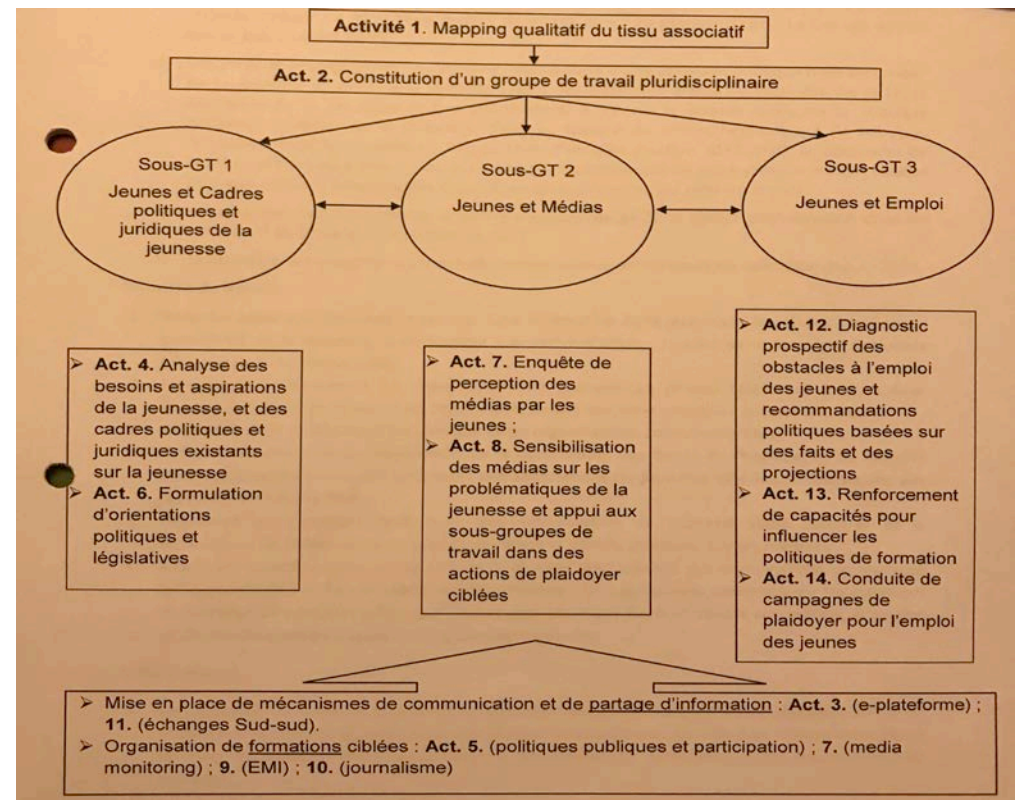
**Activité 1**. Mapping qualitatif du tissu associatif

**Act. 2.** Constitution d'un groupe de travail pluridisciplinaire

Sous-GT 1
Jeunes et Cadres politiques et juridiques de la jeunesse

Sous-GT 2
Jeunes et Médias

Sous-GT 3
Jeunes et Emploi

➢ **Act. 4.** Analyse des besoins et aspirations de la jeunesse, et des cadres politiques et juridiques existants sur la jeunesse
➢ **Act. 6.** Formulation d'orientations politiques et législatives

➢ **Act. 7.** Enquête de perception des médias par les jeunes ;
➢ **Act. 8.** Sensibilisation des médias sur les problématiques de la jeunesse et appui aux sous-groupes de travail dans des actions de plaidoyer ciblées

➢ **Act. 12.** Diagnostic prospectif des obstacles à l'emploi des jeunes et recommandations politiques basées sur des faits et des projections
➢ **Act. 13.** Renforcement de capacités pour influencer les politiques de formation
➢ **Act. 14.** Conduite de campagnes de plaidoyer pour l'emploi des jeunes

➢ Mise en place de mécanismes de communication et de partage d'information : **Act. 3.** (e-plateforme) ; **11.** (échanges Sud-sud).
➢ Organisation de formations ciblées : **Act. 5.** (politiques publiques et participation) ; **7.** (media monitoring) ; **9.** (EMI) ; **10.** (journalisme)